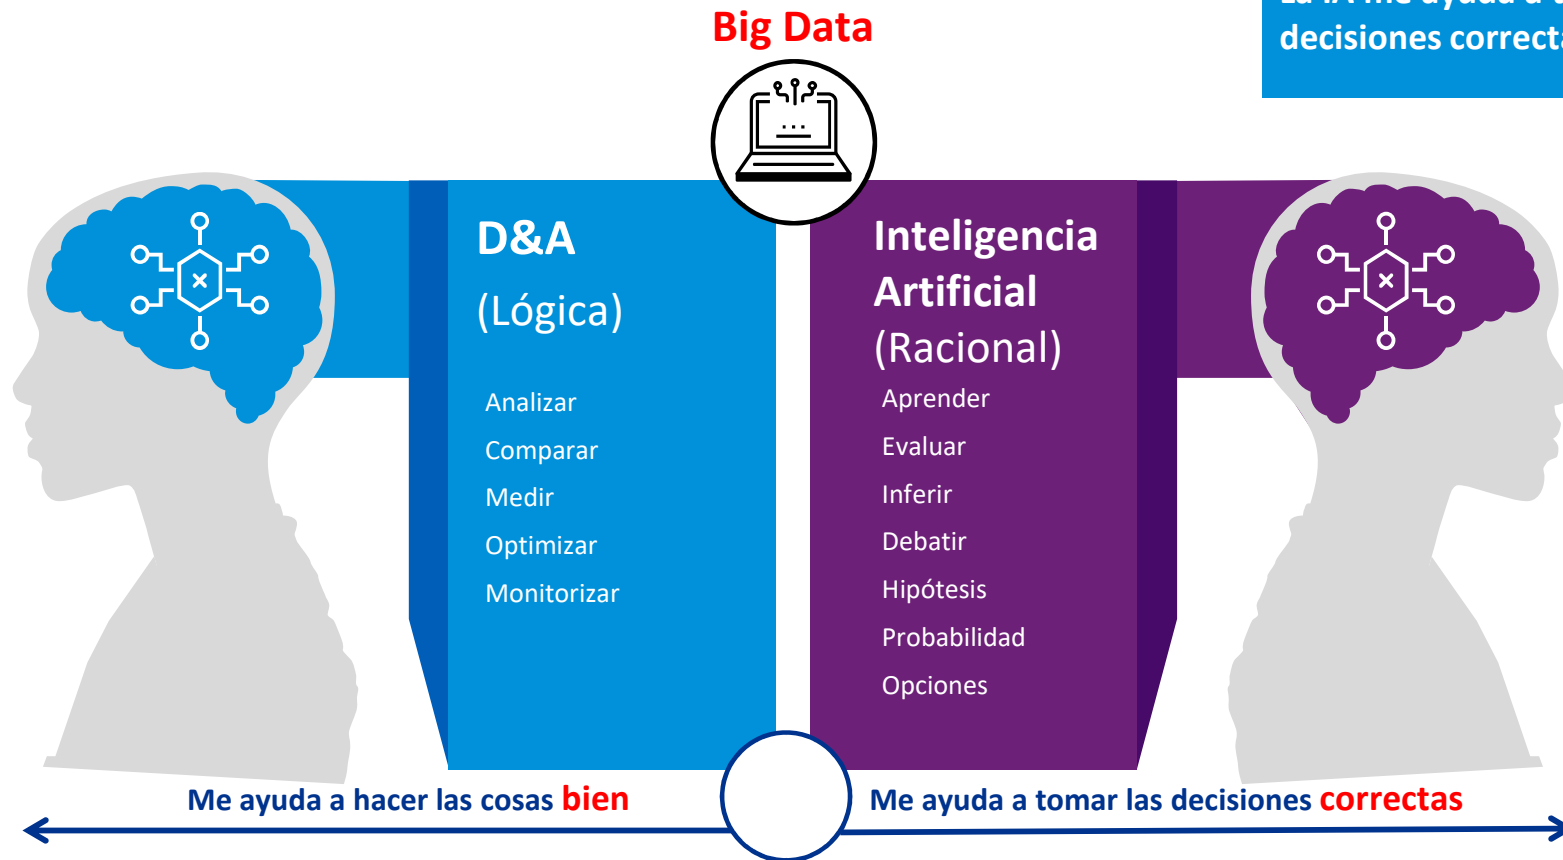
Big Data

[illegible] decisiones correct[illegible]

D&A

(Lógica)

Analizar

Comparar

Medir

Optimizar

Monitorizar

Inteligencia Artificial

(Racional)

Aprender

Evaluar

Inferir

Debatir

Hipótesis

Probabilidad

Opciones

Me ayuda a hacer las cosas bien

Me ayuda a tomar las decisiones correctas